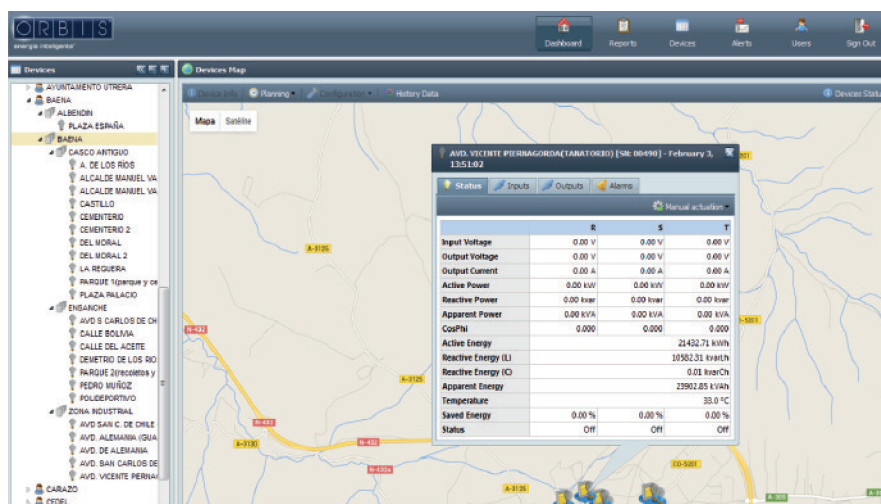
ORBIS
energía inteligente

Dashboard Reports Devices Alerts Users Sign Out

Devices

AYUNTAMIENTO UTRERA
BAENA
ALBENDIN
PLAZA ESPAÑA
BAENA
CASCO ANTIGUO
A. DE LOS RÍOS
ALCALDE MANUEL VA
ALCALDE MANUEL VA
CASTILLO
CEMENTERIO
CEMENTERIO 2
DEL MORAL
DEL MORAL 2
LA REQUERA
PARQUE 1(parque y ce
PLAZA PALACIO
ENSANCHE
AVD S CARLOS DE CH
CALLE BOLIVIA
CALLE DEL ACEITE
DEMETRIO DE LOS RIO
PARQUE 2(recoletos y
PEDRO MUÑOZ
POLIDEPORTIVO
ZONA INDUSTRIAL
AVD SAN C. DE CHILE
AVD. ALEMANIA (GUA
AVD. DE ALEMANIA
AVD. BAN CARLOS DE
AVD. VICENTE PERNA
CARAZO
CEDEL

Devices Map

Device info Planning Configuration History Data Devices Status

Mapa Satélite

AVD. VICENTE PIERNAGORDA(TANATORIO) [SN: 00490] - February 3, 13:51:02

Status Inputs Outputs Alarms

Manual actuation

| | R | S | T |
|---|---|---|---|
| Input Voltage | 0.00 V | 0.00 V | 0.00 V |
| Output Voltage | 0.00 V | 0.00 V | 0.00 V |
| Output Current | 0.00 A | 0.00 A | 0.00 A |
| Active Power | 0.00 kW | 0.00 kW | 0.00 kW |
| Reactive Power | 0.00 kvar | 0.00 kvar | 0.00 kvar |
| Apparent Power | 0.00 kVA | 0.00 kVA | 0.00 kVA |
| CosPhi | 0.000 | 0.000 | 0.000 |
| Active Energy | 21432.71 kWh | | |
| Reactive Energy (L) | 10582.31 kvarLh | | |
| Reactive Energy (C) | 0.01 kvarCh | | |
| Apparent Energy | 23902.85 kVAh | | |
| Temperature | 33.0 °C | | |
| Saved Energy | 0.00 % | 0.00 % | 0.00 % |
| Status | Off | Off | Off |

A-3125 N-432 A-3125 N-432 A-3130 N-432 N-432a A-3125 CO-5201 A-305 -5201